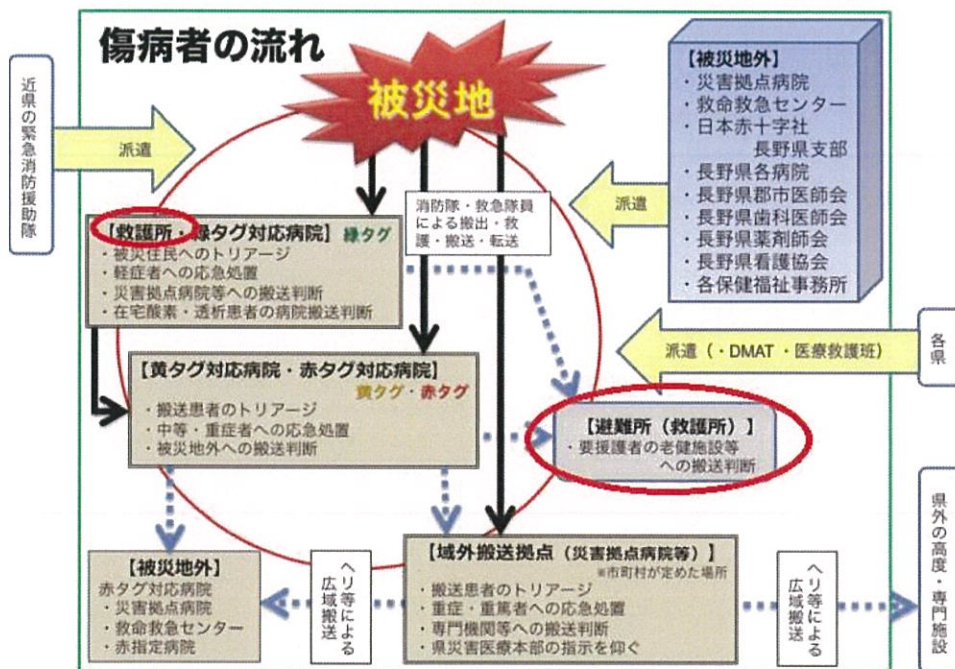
傷病者の流れ

被災地

近県の緊急消防援助隊

派遣

【被災地外】
・災害拠点病院
・救命救急センター
・日本赤十字社 長野県支部
・長野県各病院
・長野県郡市医師会
・長野県歯科医師会
・長野県薬剤師会
・長野県看護協会
・各保健福祉事務所

派遣

消防隊・救急隊員による搬出・救護・搬送・転送

【救護所・緑タグ対応病院】 緑タグ
・被災住民へのトリアージ
・軽症者への応急処置
・災害拠点病院等への搬送判断
・在宅酸素・透析患者の病院搬送判断

各県

派遣（・DMAT・医療救護班）

【黄タグ対応病院・赤タグ対応病院】
黄タグ・赤タグ
・搬送患者のトリアージ
・中等・重症者への応急処置
・被災地外への搬送判断

【避難所（救護所）】
・要援護者の老健施設等への搬送判断

県外の高度・専門施設

【被災地外】
赤タグ対応病院
・災害拠点病院
・救命救急センター
・赤指定病院

ヘリ等による広域搬送

【域外搬送拠点（災害拠点病院等）】
※市町村が定めた場所
・搬送患者のトリアージ
・重症・重篤者への応急処置
・専門機関等への搬送判断
・県災害医療本部の指示を仰ぐ

ヘリ等による広域搬送